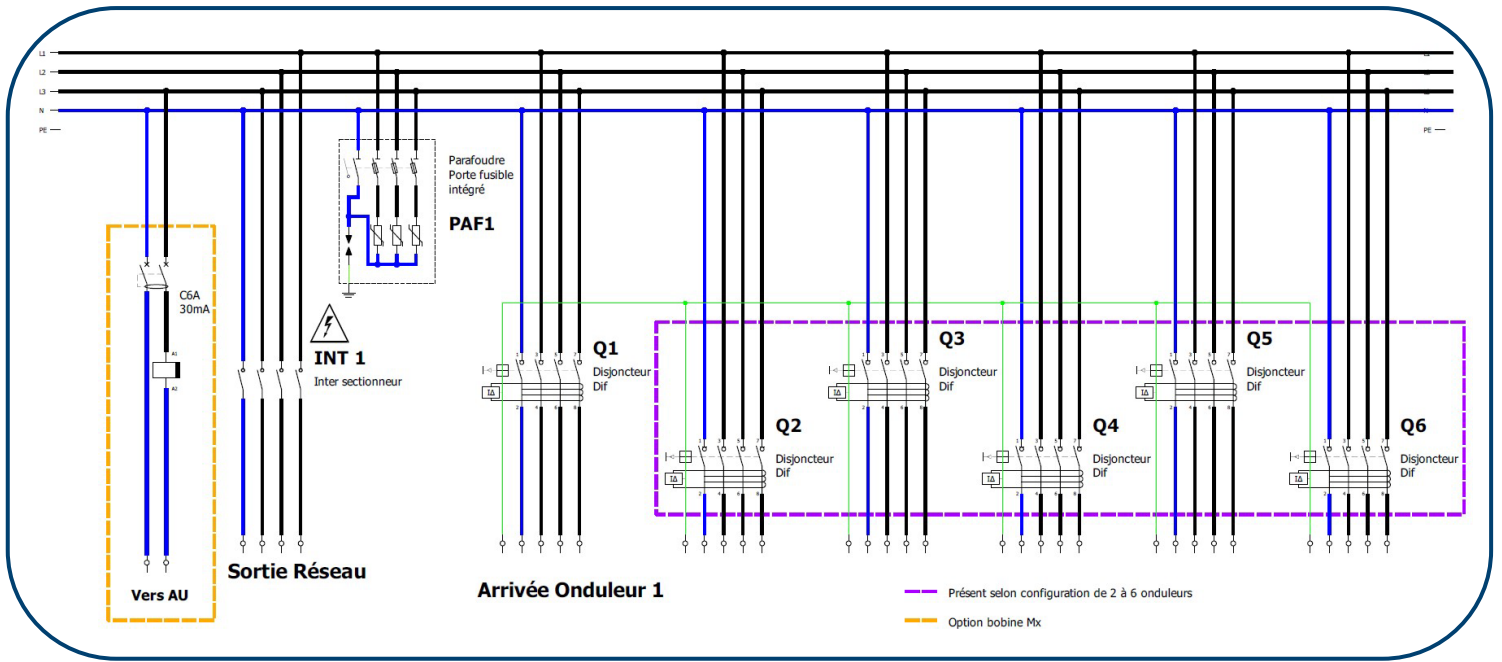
L1
L2
L3
N
PE

Parafoudre
Porte fusible
intégré

PAF1

C6A
30mA

A1
A2

INT 1
Inter sectionneur

Q1
Disjoncteur
Dif

Q2
Disjoncteur
Dif

Q3
Disjoncteur
Dif

Q4
Disjoncteur
Dif

Q5
Disjoncteur
Dif

Q6
Disjoncteur
Dif

Vers AU

Sortie Réseau

Arrivée Onduleur 1

Présent selon configuration de 2 à 6 onduleurs

Option bobine Mx